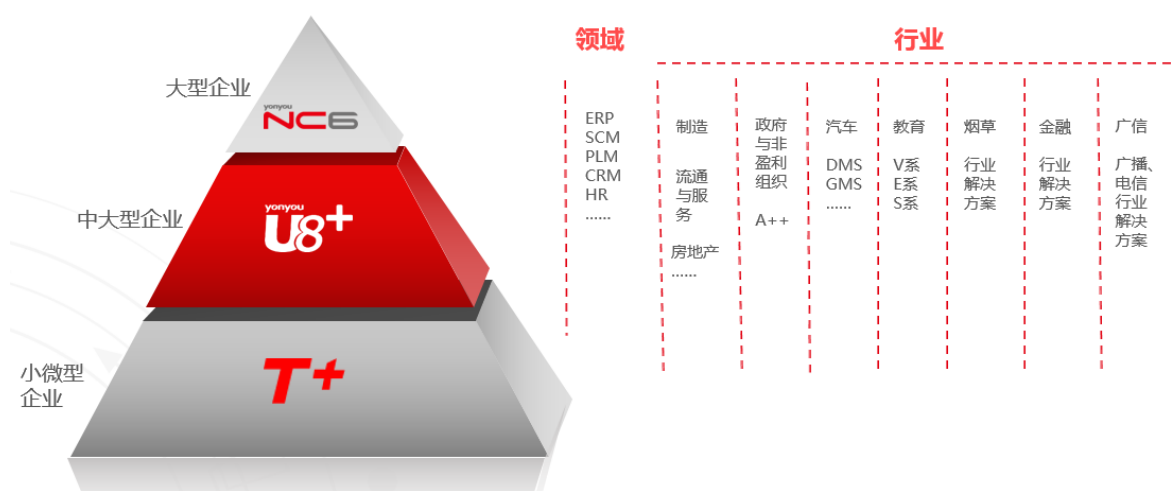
大型企业

yonyou
NC6

中大型企业

yonyou
U8+

小微型企业

T+

领域

行业

ERP
SCM
PLM
CRM
HR
……

制造

流通与服务

房地产
……

政府与非盈利组织

A++

汽车

DMS
GMS
……

教育

V系
E系
S系

烟草

行业解决方案

金融

行业解决方案

广信

广播、电信行业解决方案